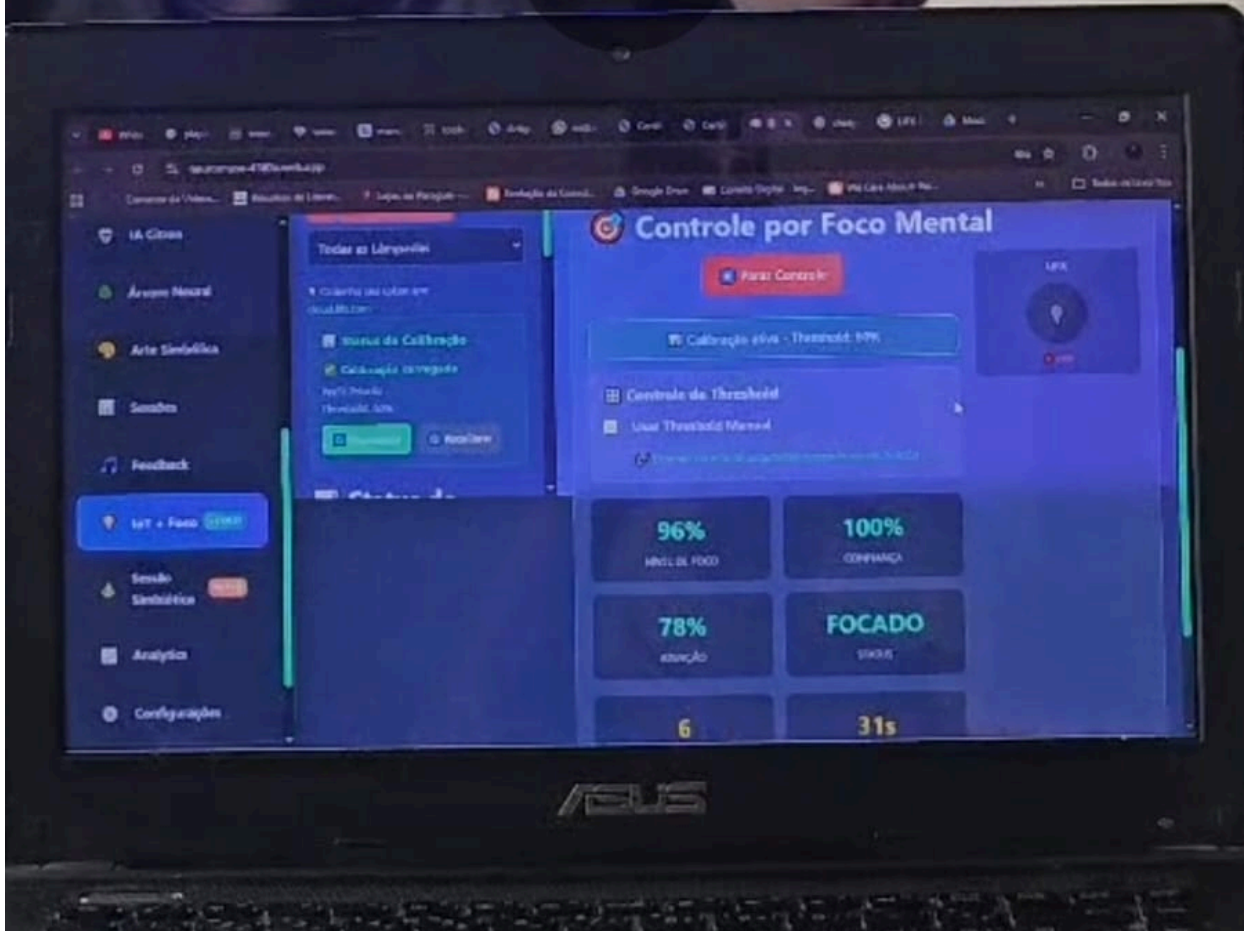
IA Cênica

Árvore Neural

Arte Simbólica

Sessões

Feedback

IoT + Foco

Sessão Simbiótica

Analytics

Configurações

Todas as Lâmpadas

Status da Calibração

Calibração carregada

Threshold: 50%

Recalibrar

Status de

Controle por Foco Mental

Parar Controle

Calibração ativa - Threshold: 50%

Controle de Threshold

Usar Threshold Manual

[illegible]

96%

NÍVEL DE FOCO

100%

CONFIANÇA

78%

ATENÇÃO

FOCADO

STATUS

6

31s

ASUS